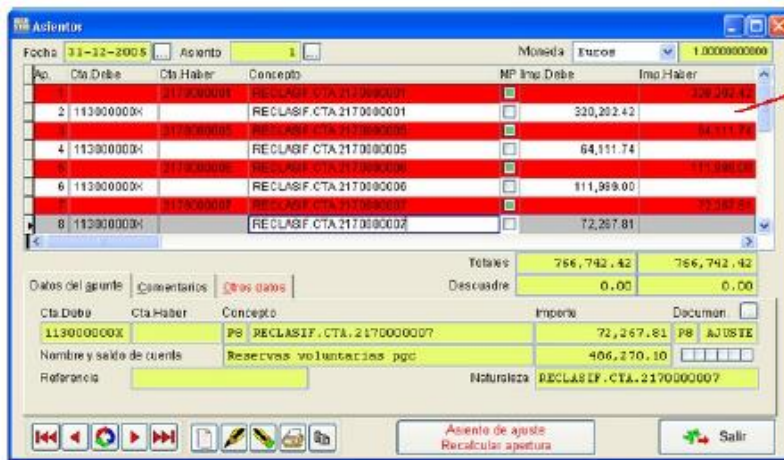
Asientos

Fecha 31-12-2005 Asiento 1 Moneda Euros 1.00000000000

| Ap. | Cta.Debe | Cta.Haber | Concepto | MP | Imp.Debe | Imp.Haber |
|---|---|---|---|---|---|---|
| 1 | | 2170000001 | RECLASIF.CTA 2170000001 | | | 320,202.42 |
| 2 | 113000000X | | RECLASIF.CTA 2170000001 | | 320,202.42 | |
| 3 | | 2170000005 | RECLASIF.CTA 2170000005 | | | 64,111.74 |
| 4 | 113000000X | | RECLASIF.CTA 2170000005 | | 64,111.74 | |
| 5 | | 2170000006 | RECLASIF.CTA 2170000006 | | | 111,999.00 |
| 6 | 113000000X | | RECLASIF.CTA 2170000006 | | 111,999.00 | |
| 7 | | 2170000007 | RECLASIF.CTA 2170000007 | | | 72,267.81 |
| 8 | 113000000X | | RECLASIF.CTA 2170000007 | | 72,267.81 | |

Totales 766,742.42 766,742.42
Descuadre 0.00 0.00

Datos del apunte Comentarios Otros datos

Cta.Debe Cta.Haber Concepto Importe Documen
113000000X P8 RECLASIF.CTA.2170000007 72,267.81 P8 AJUSTE
Nombre y saldo de cuenta Reservas voluntarias pgc 486,270.10
Referencia Naturaleza RECLASIF.CTA.2170000007

Asiento de ajuste
Recalcular apertura

Salir